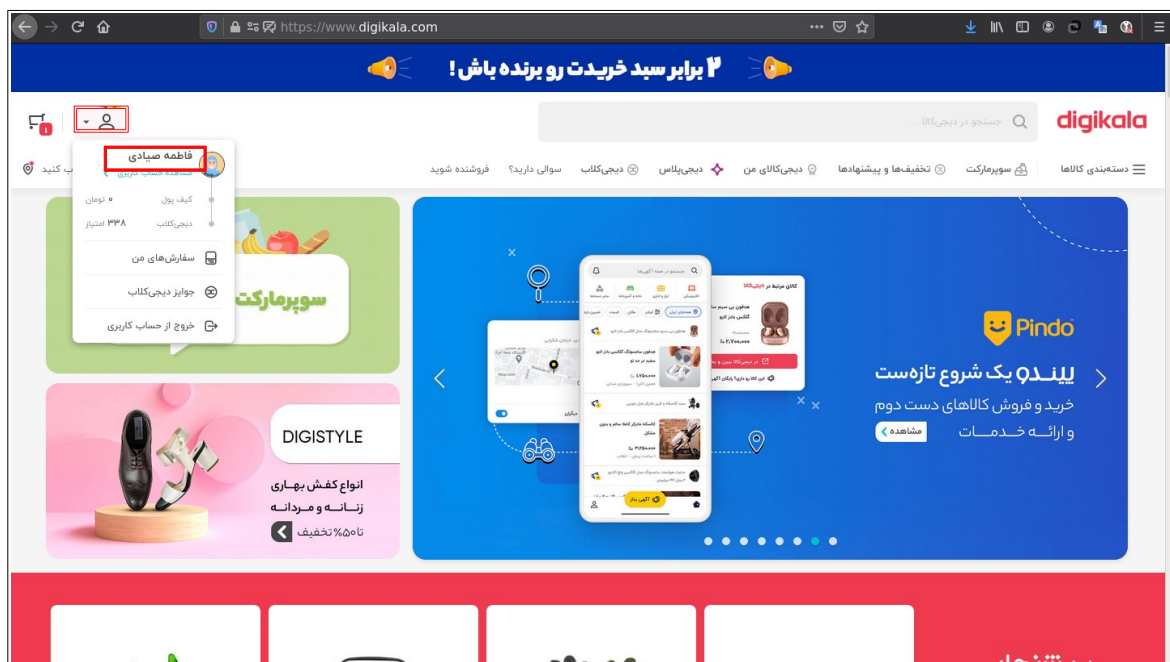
https://www.digikala.com

۲ برابر سبد خریدت رو برنده باش!

digikala

جستجو در دیجی‌کالا ...

1

فاطمه صیادی
مشاهده حساب کاربری

کیف پول ۰ تومان
دیجی‌کلاب ۳۳۸ امتیاز

سفارش‌های من
جوایز دیجی‌کلاب
خروج از حساب کاربری

دسته‌بندی کالاها | سوپرمارکت | تخفیف‌ها و پیشنهادها | دیجی‌کالای من | دیجی‌پلاس | دیجی‌کلاب | سوالی دارید؟ | فروشنده شوید

سوپرمارکت

DIGISTYLE
انواع کفش بهاری
زنانه و مردانه
تا ۵۰٪ تخفیف

Pindo
پیندو یک شروع تازه‌ست
خرید و فروش کالاهای دست دوم
و ارائه خدمات
مشاهده

آگهی بذار